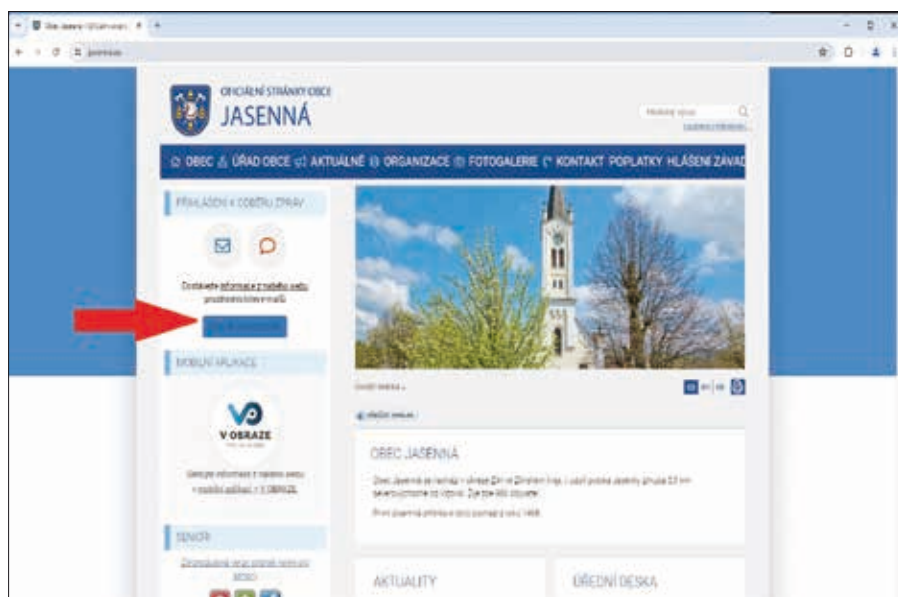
OFICIÁLNÍ STRÁNKY OBCE
JASENNÁ

OBEC ÚŘAD OBCE AKTUÁLNĚ ORGANIZACE FOTOGALERIE KONTAKT POPLATKY HLÁŠENÍ ZÁVAD

PŘIHLÁŠENÍ K ODBĚRU ZPRÁV

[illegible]

MOBILNÍ APLIKACE

V OBRAZE

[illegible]

SENIOŘI

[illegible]

OBEC JASENNÁ

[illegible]

AKTUALITY

ÚŘEDNÍ DESKA